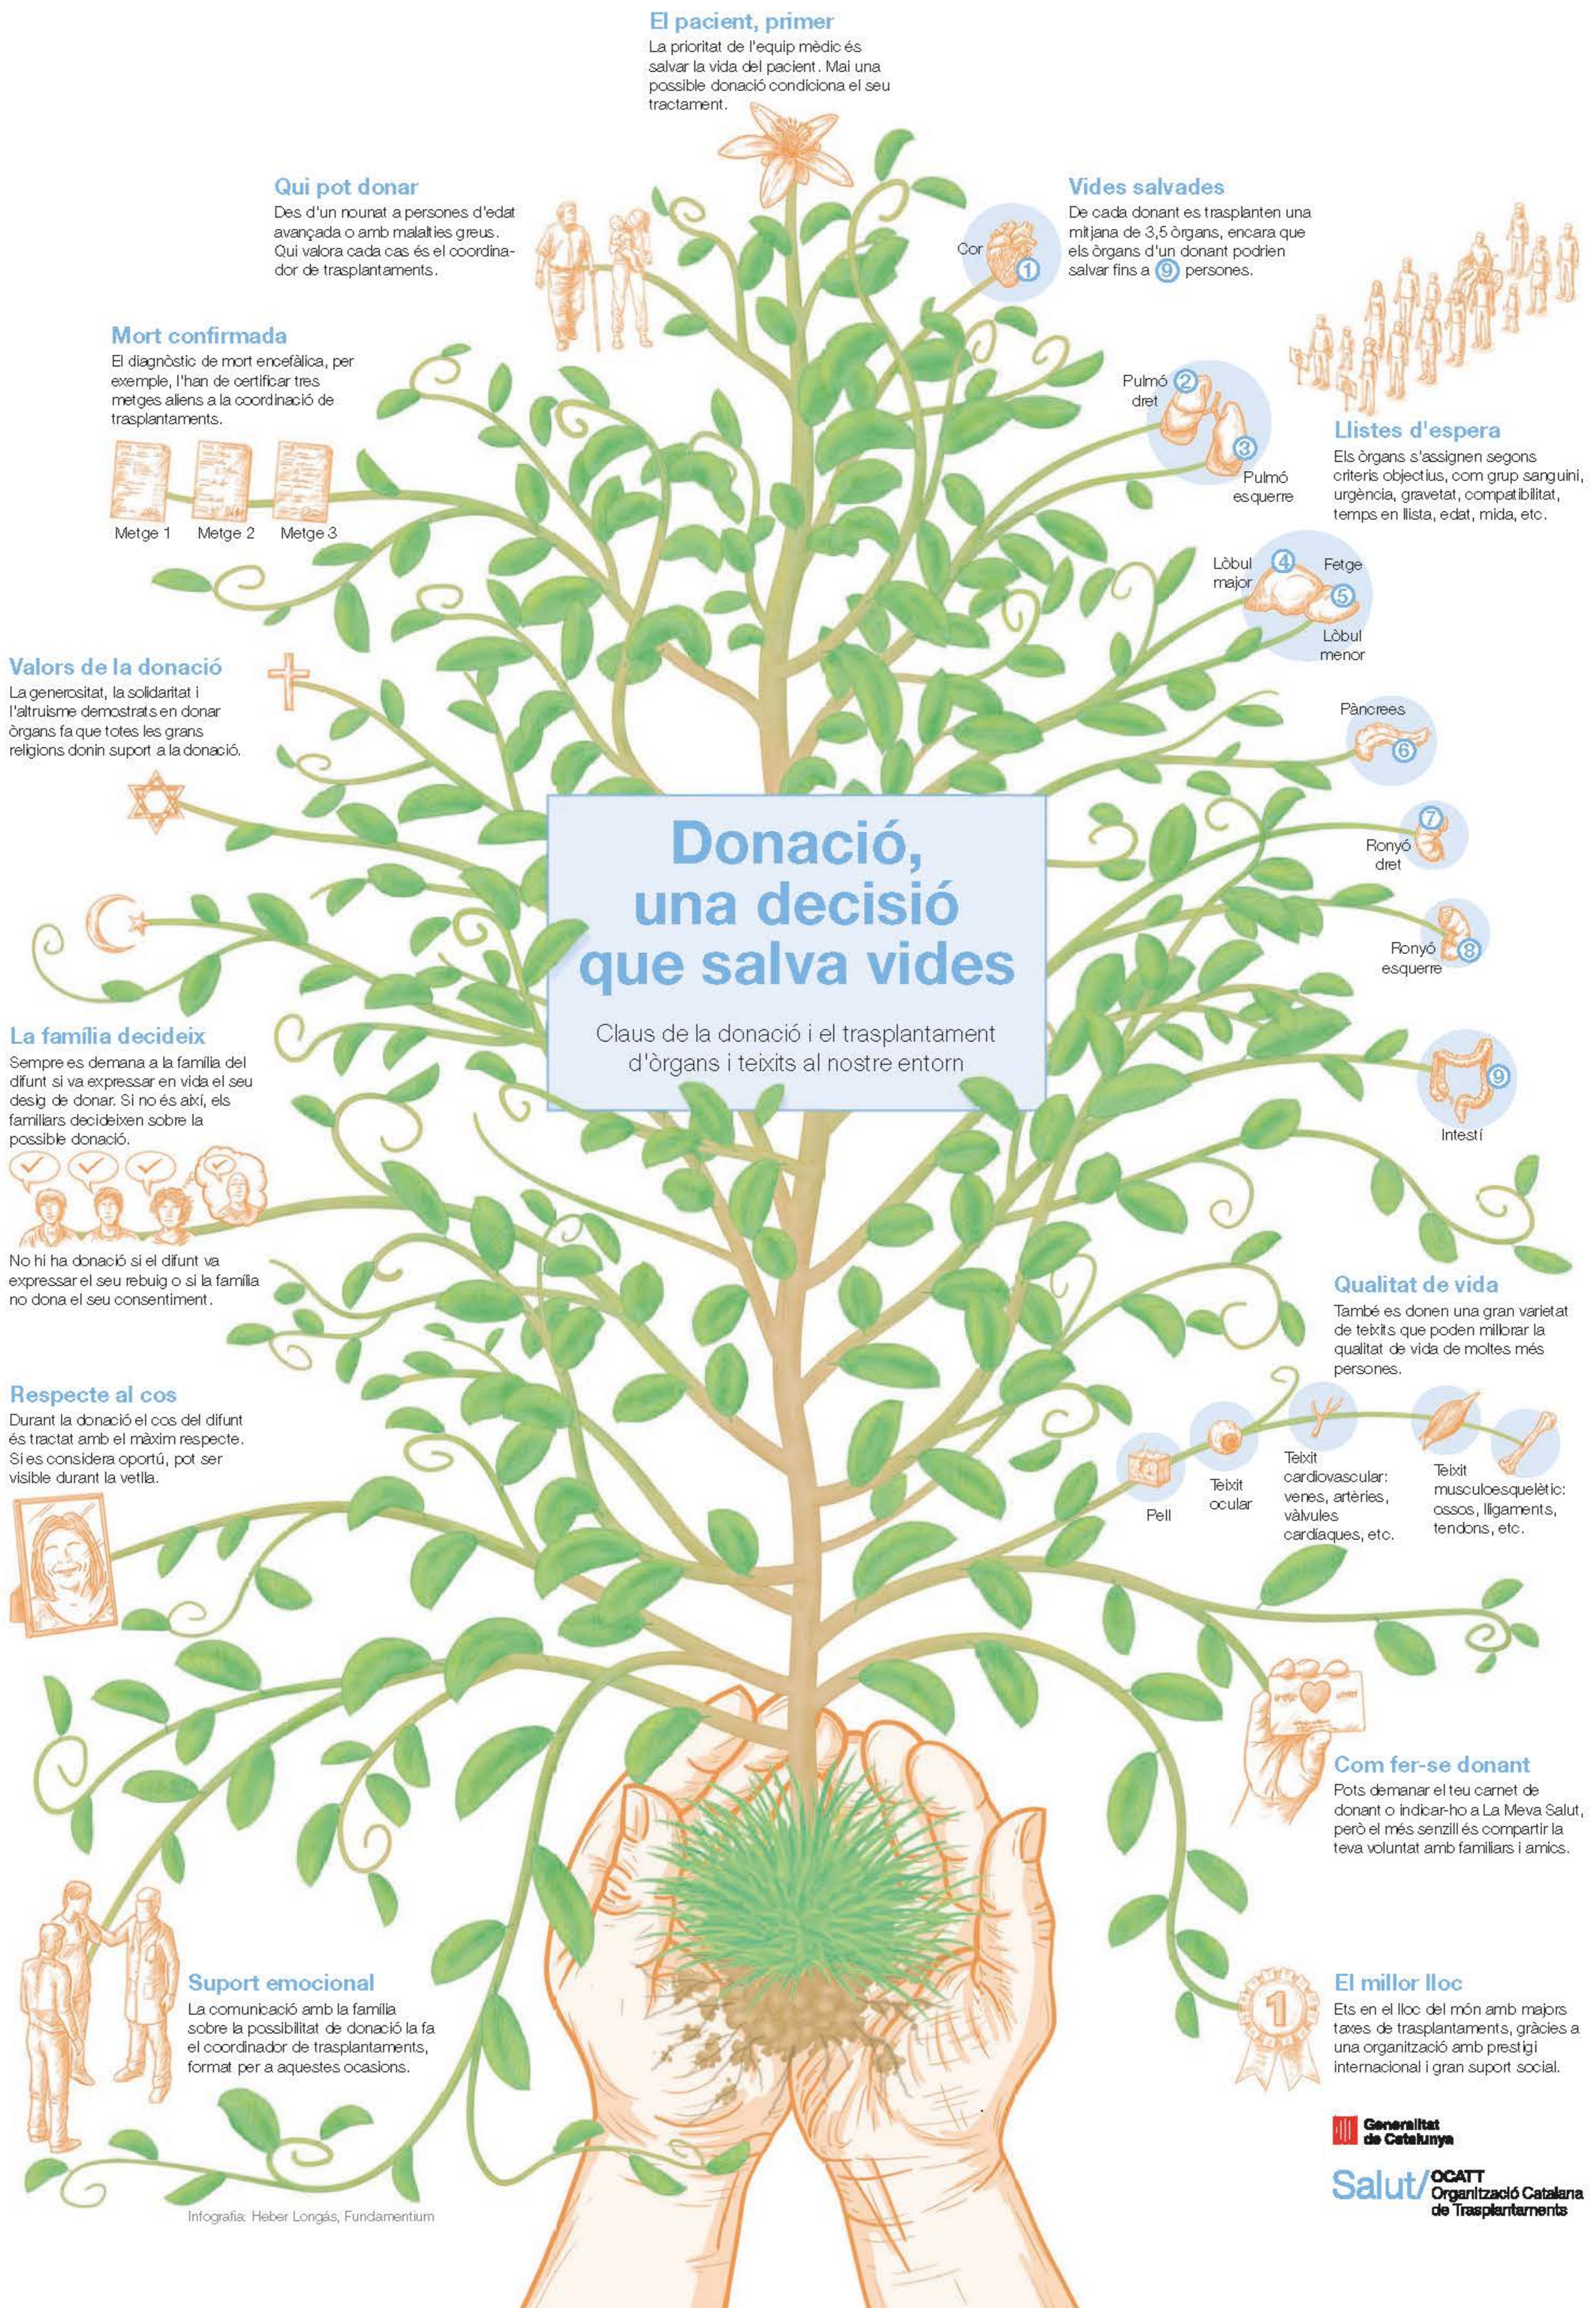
El pacient, primer
La prioritat de l'equip mèdic és salvar la vida del pacient. Mai una possible donació condiciona el seu tractament.

Qui pot donar
Des d'un nounat a persones d'edat avançada o amb malalties greus. Qui valora cada cas és el coordinador de trasplantaments.

Vides salvades
De cada donant es trasplanten una mitjana de 3,5 òrgans, encara que els òrgans d'un donant podrien salvar fins a 9 persones.

Cor 1

Mort confirmada
El diagnòstic de mort encefàlica, per exemple, l'han de certificar tres metges aliens a la coordinació de trasplantaments.

Metge 1 Metge 2 Metge 3

Pulmó dret 2
3 Pulmó esquerre

Llistes d'espera
Els òrgans s'assignen segons criteris objectius, com grup sanguini, urgència, gravetat, compatibilitat, temps en llista, edat, mida, etc.

Lòbul major 4
Fetge
5 Lòbul menor

Valors de la donació
La generositat, la solidaritat i l'altruisme demostrats en donar òrgans fa que totes les grans religions donin suport a la donació.

Pàncrees 6

7 Ronyó dret

Ronyó esquerre 8

Donació, una decisió que salva vides
Claus de la donació i el trasplantament d'òrgans i teixits al nostre entorn

La família decideix
Sempre es demana a la família del difunt si va expressar en vida el seu desig de donar. Si no és així, els familiars decideixen sobre la possible donació.

9 Intestí

No hi ha donació si el difunt va expressar el seu rebuig o si la família no dona el seu consentiment.

Qualitat de vida
També es donen una gran varietat de teixits que poden millorar la qualitat de vida de moltes més persones.

Respecte al cos
Durant la donació el cos del difunt és tractat amb el màxim respecte. Si es considera oportú, pot ser visible durant la vetlla.

Pell
Teixit ocular
Teixit cardiovascular: venes, artèries, vàlvules cardíaques, etc.
Teixit musculoesquelètic: ossos, lligaments, tendons, etc.

Com fer-se donant
Pots demanar el teu carnet de donant o indicar-ho a La Meva Salut, però el més senzill és compartir la teva voluntat amb familiars i amics.

Suport emocional
La comunicació amb la família sobre la possibilitat de donació la fa el coordinador de trasplantaments, format per a aquestes ocasions.

El millor lloc
Ets en el lloc del món amb majors taxes de trasplantaments, gràcies a una organització amb prestigi internacional i gran suport social.

1

Generalitat de Catalunya
Salut/ OCATT Organització Catalana de Trasplantaments

Infografia: Heber Longás, Fundamentium